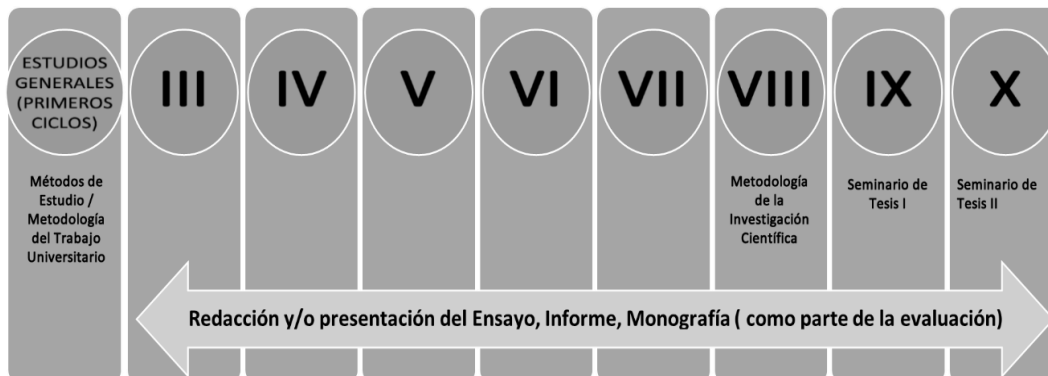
ESTUDIOS GENERALES (PRIMEROS CICLOS)

Métodos de Estudio / Metodología del Trabajo Universitario

III

IV

V

VI

VII

VIII

Metodología de la Investigación Científica

IX

Seminario de Tesis I

X

Seminario de Tesis II

Redacción y/o presentación del Ensayo, Informe, Monografía ( como parte de la evaluación)